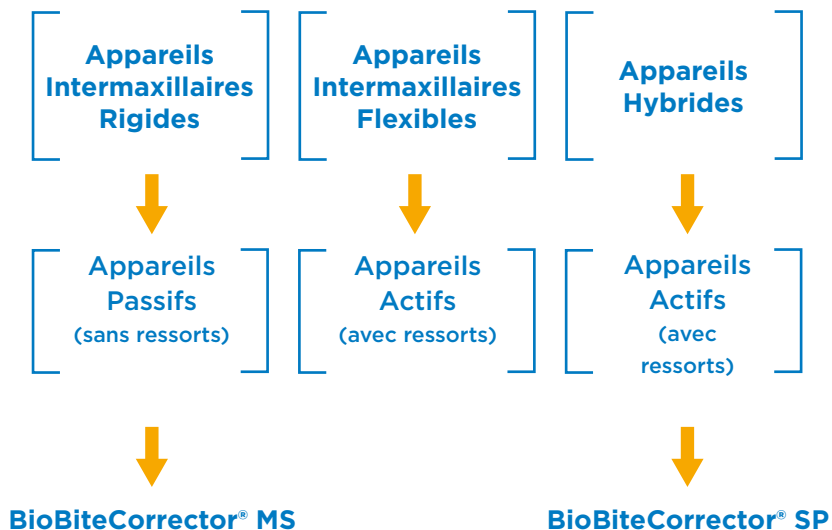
Appareils Intermaxillaires Rigides

Appareils Intermaxillaires Flexibles

Appareils Hybrides

Appareils Passifs (sans ressorts)

Appareils Actifs (avec ressorts)

Appareils Actifs (avec ressorts)

BioBiteCorrector® MS

BioBiteCorrector® SP